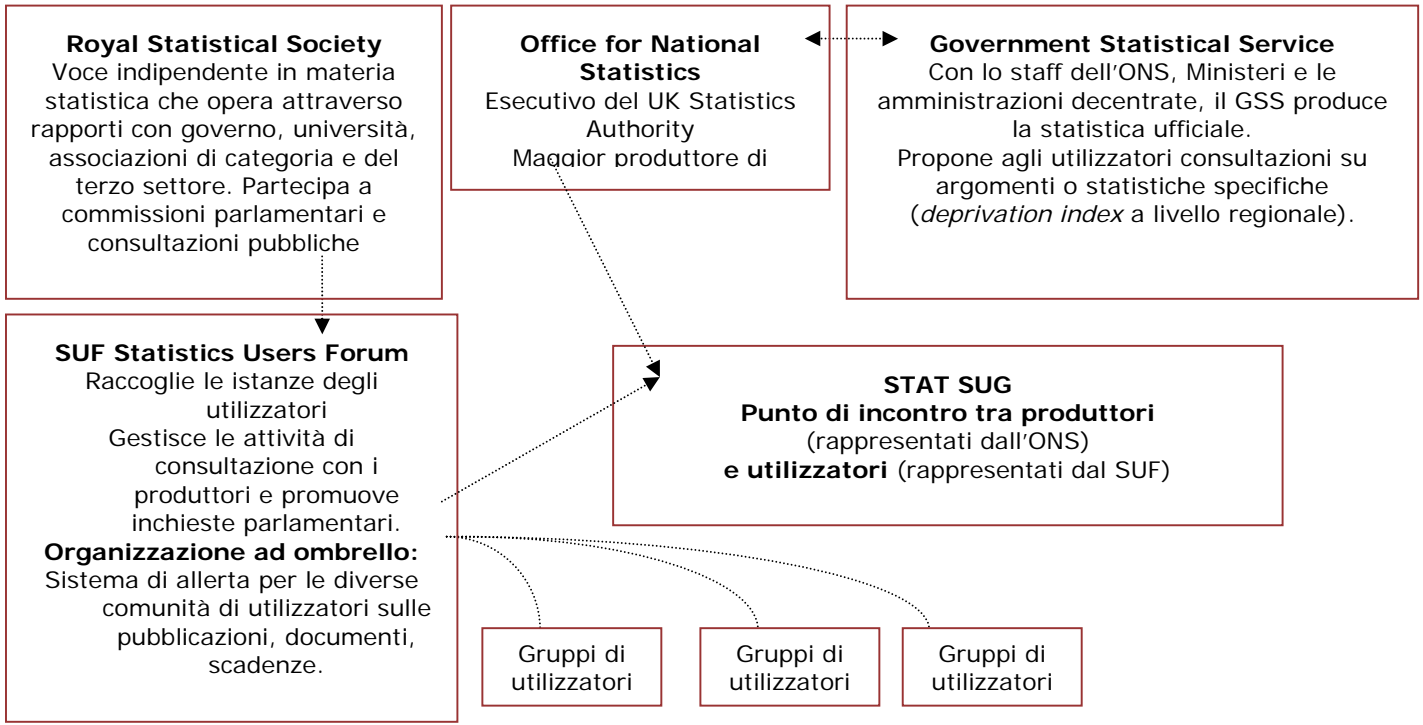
**Royal Statistical Society**
Voce indipendente in materia statistica che opera attraverso rapporti con governo, università, associazioni di categoria e del terzo settore. Partecipa a commissioni parlamentari e consultazioni pubbliche

**Office for National Statistics**
Esecutivo del UK Statistics Authority
Maggior produttore di

**Government Statistical Service**
Con lo staff dell'ONS, Ministeri e le amministrazioni decentrate, il GSS produce la statistica ufficiale.
Propone agli utilizzatori consultazioni su argomenti o statistiche specifiche (*deprivation index* a livello regionale).

**SUF Statistics Users Forum**
Raccoglie le istanze degli utilizzatori
Gestisce le attività di consultazione con i produttori e promuove inchieste parlamentari.
**Organizzazione ad ombrello:**
Sistema di allerta per le diverse comunità di utilizzatori sulle pubblicazioni, documenti, scadenze.

**STAT SUG**
**Punto di incontro tra produttori**
(rappresentati dall'ONS)
**e utilizzatori** (rappresentati dal SUF)

Gruppi di utilizzatori

Gruppi di utilizzatori

Gruppi di utilizzatori